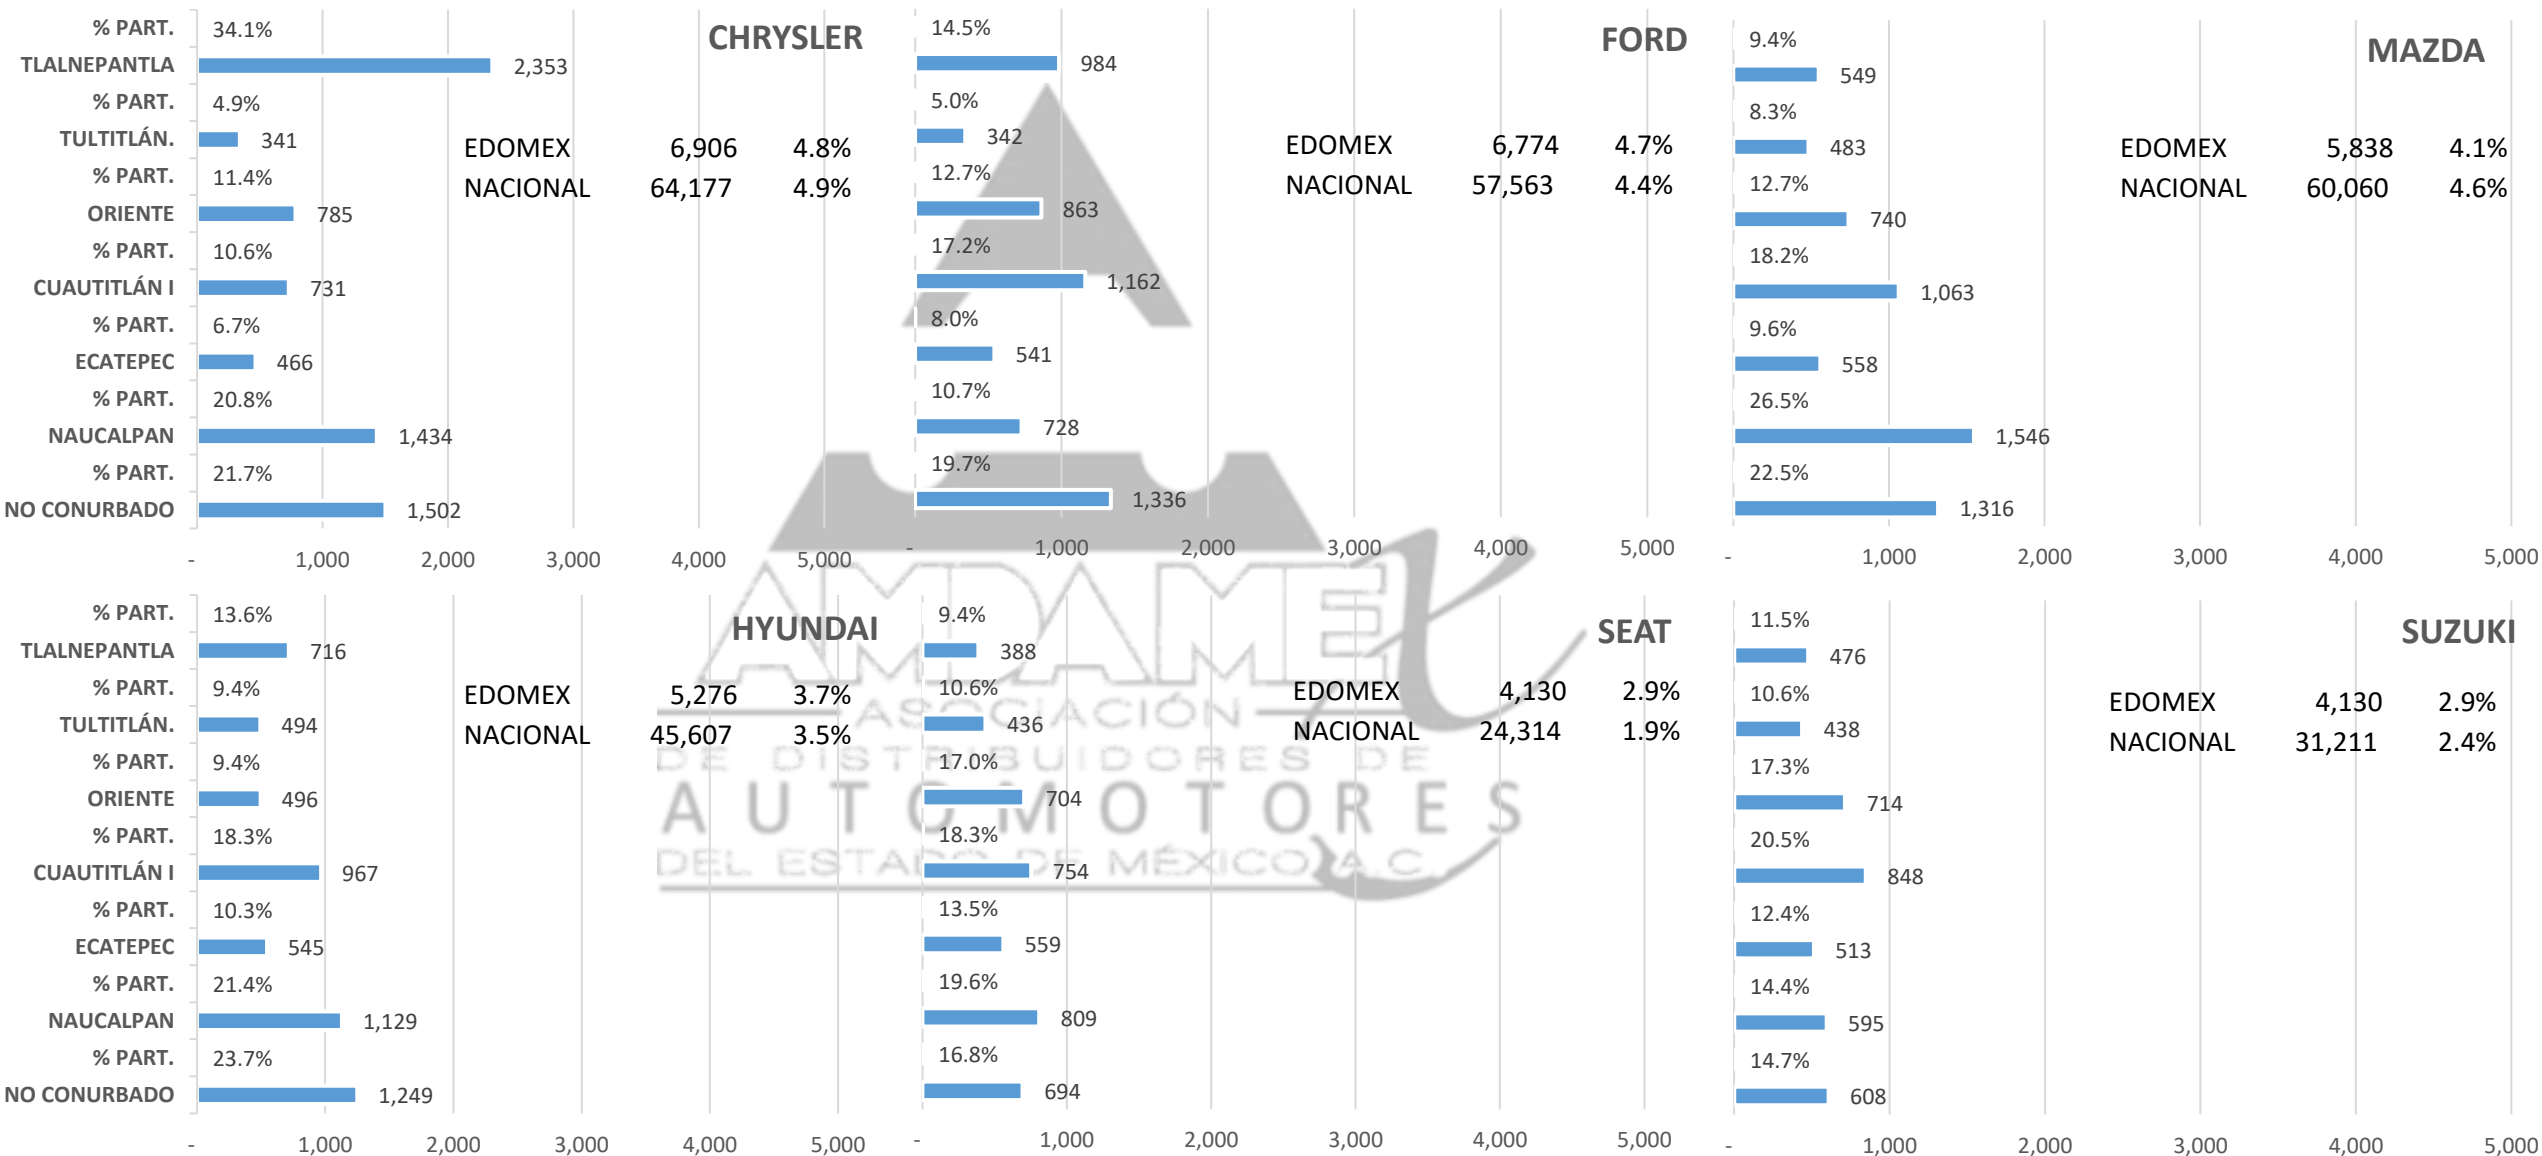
CHRYSLER

% PART. 34.1%
TLALNEPANTLA 2,353
% PART. 4.9%
TULTITLÁN. 341
% PART. 11.4%
ORIENTE 785
% PART. 10.6%
CUAUTITLÁN I 731
% PART. 6.7%
ECATEPEC 466
% PART. 20.8%
NAUCALPAN 1,434
% PART. 21.7%
NO CONURBADO 1,502

- 1,000 2,000 3,000 4,000 5,000

EDOMEX 6,906 4.8%
NACIONAL 64,177 4.9%

FORD

14.5% 984
5.0% 342
12.7% 863
17.2% 1,162
8.0% 541
10.7% 728
19.7% 1,336

- 1,000 2,000 3,000 4,000 5,000

EDOMEX 6,774 4.7%
NACIONAL 57,563 4.4%

MAZDA

9.4% 549
8.3% 483
12.7% 740
18.2% 1,063
9.6% 558
26.5% 1,546
22.5% 1,316

- 1,000 2,000 3,000 4,000 5,000

EDOMEX 5,838 4.1%
NACIONAL 60,060 4.6%

HYUNDAI

% PART. 13.6%
TLALNEPANTLA 716
% PART. 9.4%
TULTITLÁN. 494
% PART. 9.4%
ORIENTE 496
% PART. 18.3%
CUAUTITLÁN I 967
% PART. 10.3%
ECATEPEC 545
% PART. 21.4%
NAUCALPAN 1,129
% PART. 23.7%
NO CONURBADO 1,249

- 1,000 2,000 3,000 4,000 5,000

EDOMEX 5,276 3.7%
NACIONAL 45,607 3.5%

SEAT

9.4% 388
10.6% 436
17.0% 704
18.3% 754
13.5% 559
19.6% 809
16.8% 694

- 1,000 2,000 3,000 4,000 5,000

EDOMEX 4,130 2.9%
NACIONAL 24,314 1.9%

SUZUKI

11.5% 476
10.6% 438
17.3% 714
20.5% 848
12.4% 513
14.4% 595
14.7% 608

- 1,000 2,000 3,000 4,000 5,000

EDOMEX 4,130 2.9%
NACIONAL 31,211 2.4%

AMDAEM
ASOCIACIÓN DE DISTRIBUIDORES DE AUTOMOTORES DEL ESTADO DE MÉXICO A.C.